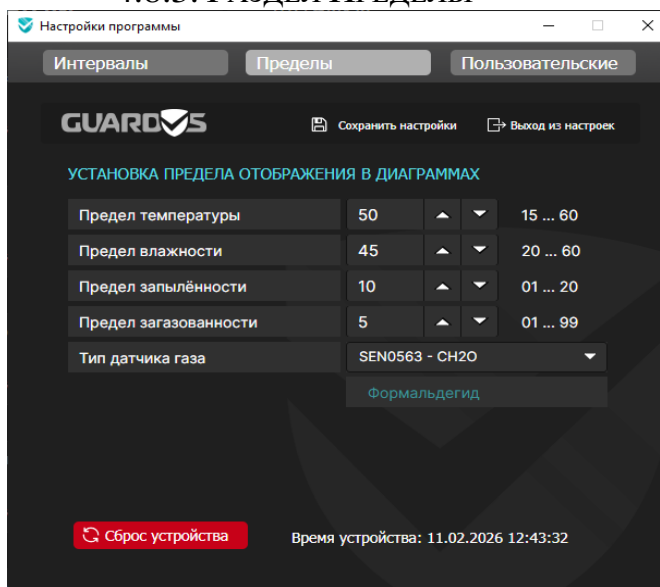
Настройки программы

Интервалы | Пределы | Пользовательские

GUARDVS

Сохранить настройки

Выход из настроек

УСТАНОВКА ПРЕДЕЛА ОТОБРАЖЕНИЯ В ДИАГРАММАХ

| | | |
|---|---|---|
| Предел температуры | 50 | 15 ... 60 |
| Предел влажности | 45 | 20 ... 60 |
| Предел запылённости | 10 | 01 ... 20 |
| Предел загазованности | 5 | 01 ... 99 |
| Тип датчика газа | SEN0563 - CH2O | |

Формальдегид

Сброс устройства

Время устройства: 11.02.2026 12:43:32